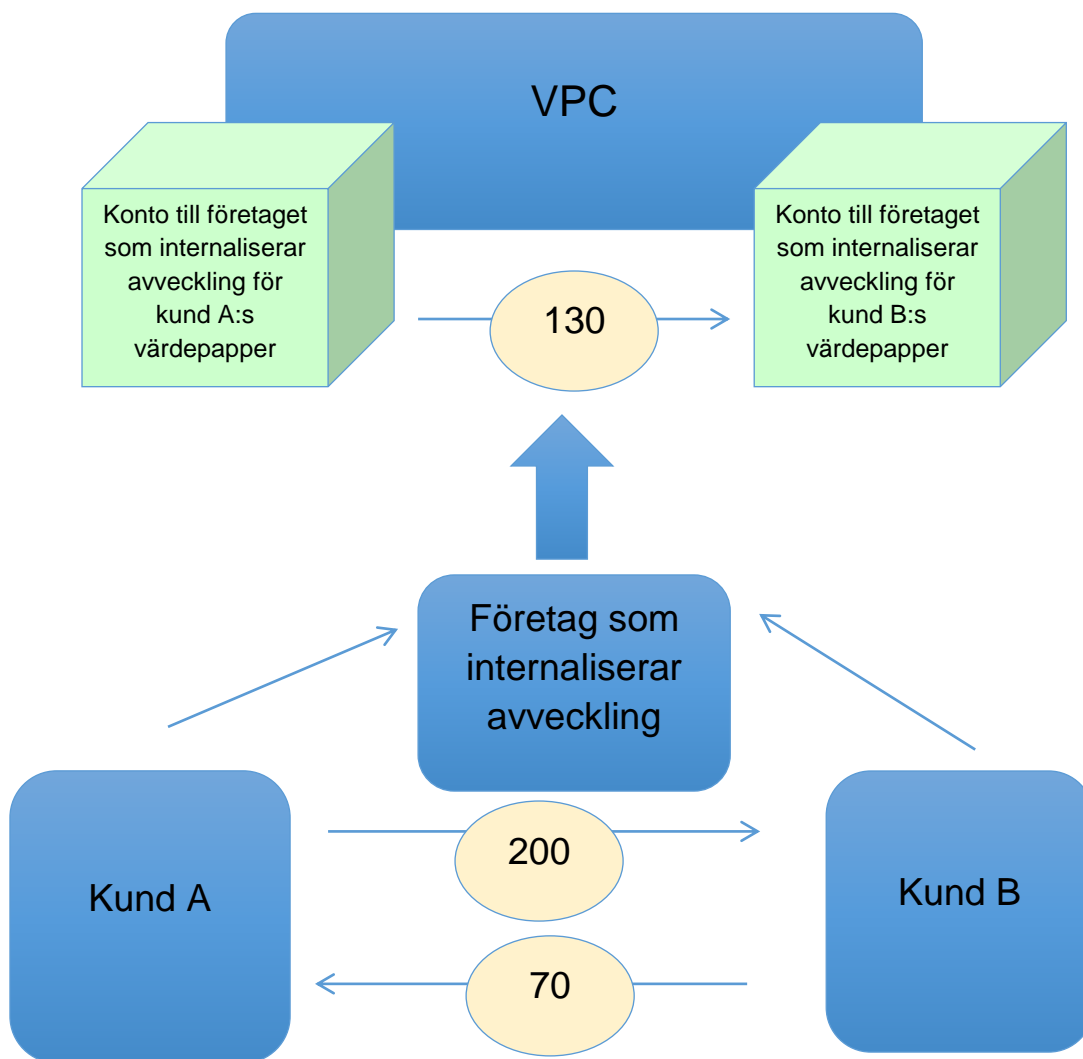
VPC

Konto till företaget som internaliserar avveckling för kund A:s värdepapper

130

Konto till företaget som internaliserar avveckling för kund B:s värdepapper

Företag som internaliserar avveckling

Kund A

200

70

Kund B